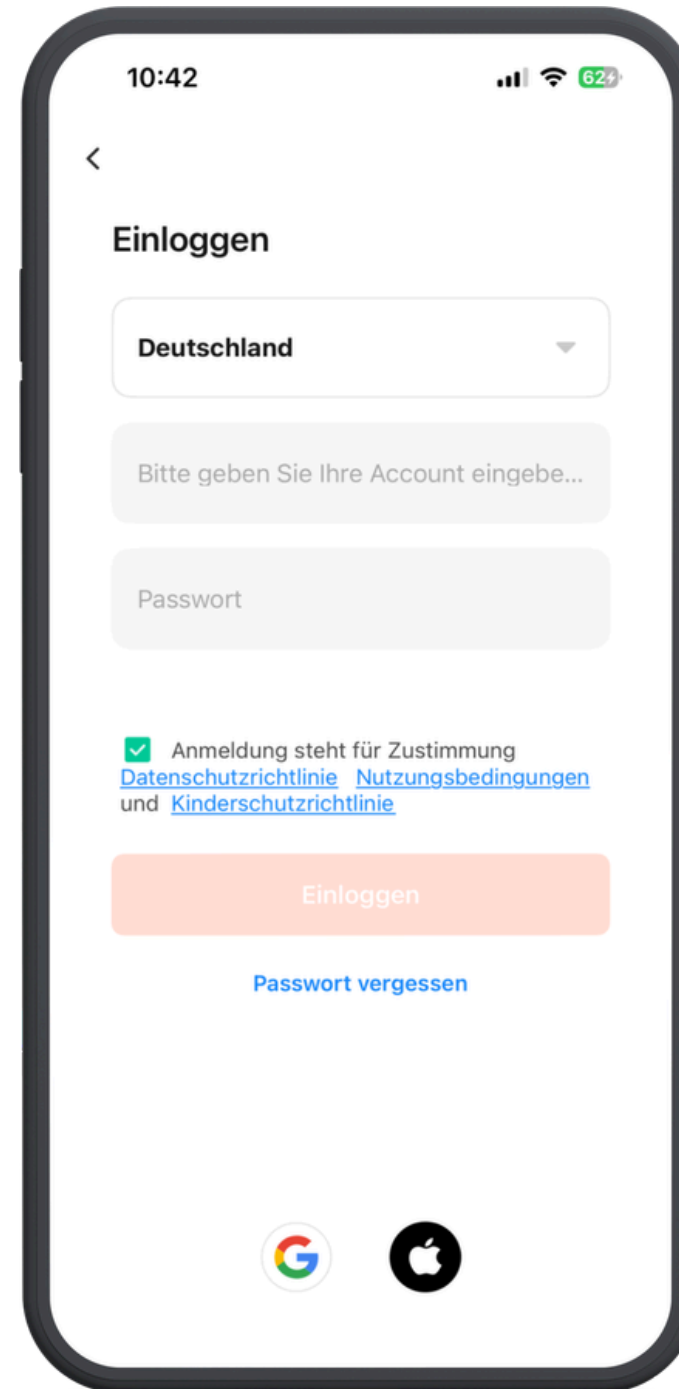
10:42

62

<

Einloggen

Deutschland

Bitte geben Sie Ihre Account eingebe...

Passwort

Anmeldung steht für Zustimmung Datenschutzrichtlinie Nutzungsbedingungen und Kinderschutzrichtlinie

Einloggen

Passwort vergessen

G